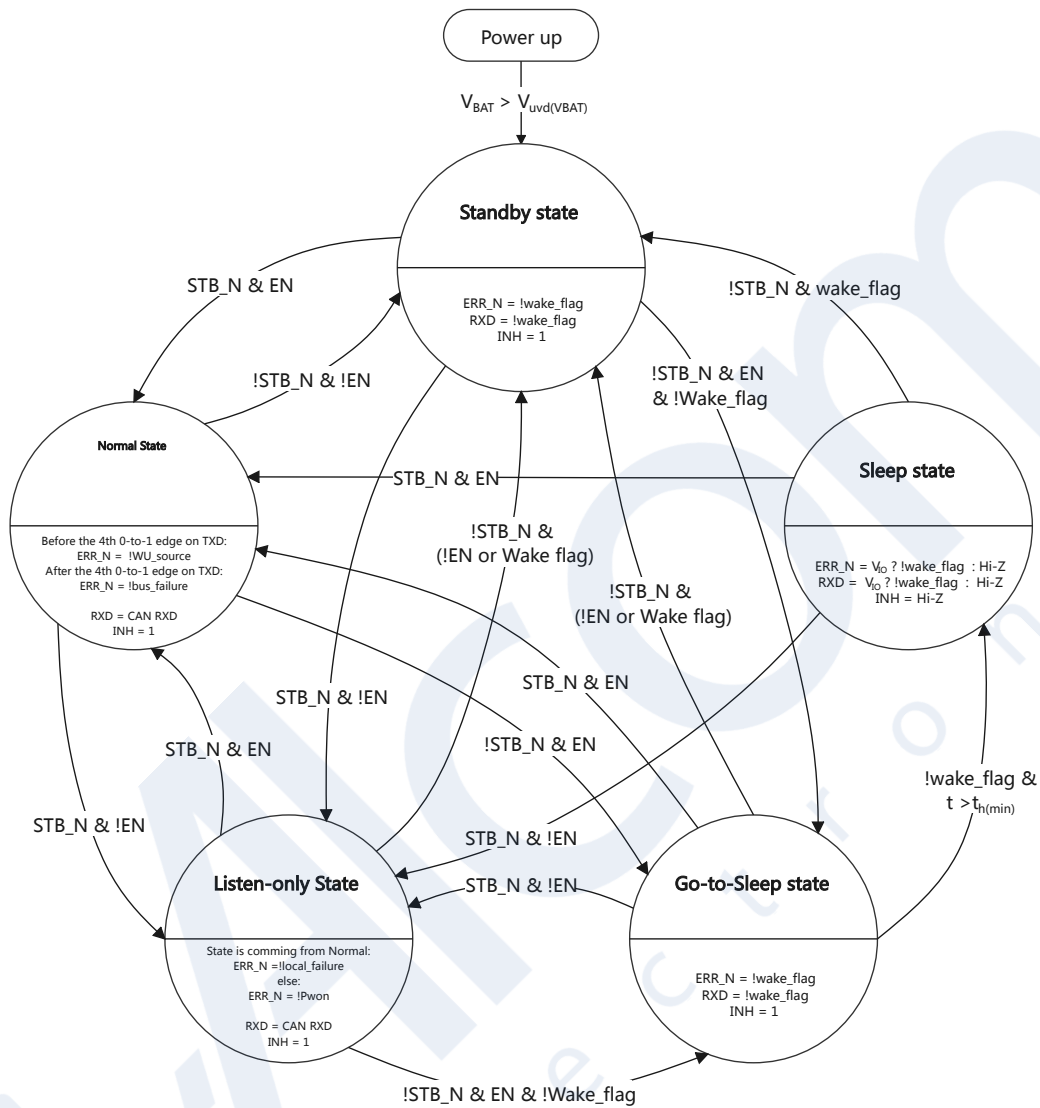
Power up

$V_{BAT}$ > $V_{uvd(VBAT)}$

Standby state

ERR_N = !wake_flag
RXD = !wake_flag
INH = 1

STB_N & EN

!STB_N & !EN

!STB_N & wake_flag

!STB_N & EN & !Wake_flag

Normal State

Before the 4th 0-to-1 edge on TXD:
ERR_N = !WU_source
After the 4th 0-to-1 edge on TXD:
ERR_N = !bus_failure

RXD = CAN RXD
INH = 1

STB_N & EN

Sleep state

ERR_N = $V_{IO}$ ? !wake_flag : Hi-Z
RXD = $V_{IO}$ ? !wake_flag : Hi-Z
INH = Hi-Z

!STB_N & (!EN or Wake flag)

!STB_N & (!EN or Wake flag)

STB_N & !EN

STB_N & EN

STB_N & EN

!STB_N & EN

!wake_flag & t > $t_{h(min)}$

STB_N & !EN

STB_N & !EN

STB_N & !EN

Listen-only State

State is comming from Normal:
ERR_N =!local_failure
else:
ERR_N = !Pwon

RXD = CAN RXD
INH = 1

Go-to-Sleep state

ERR_N = !wake_flag
RXD = !wake_flag
INH = 1

!STB_N & EN & !Wake_flag